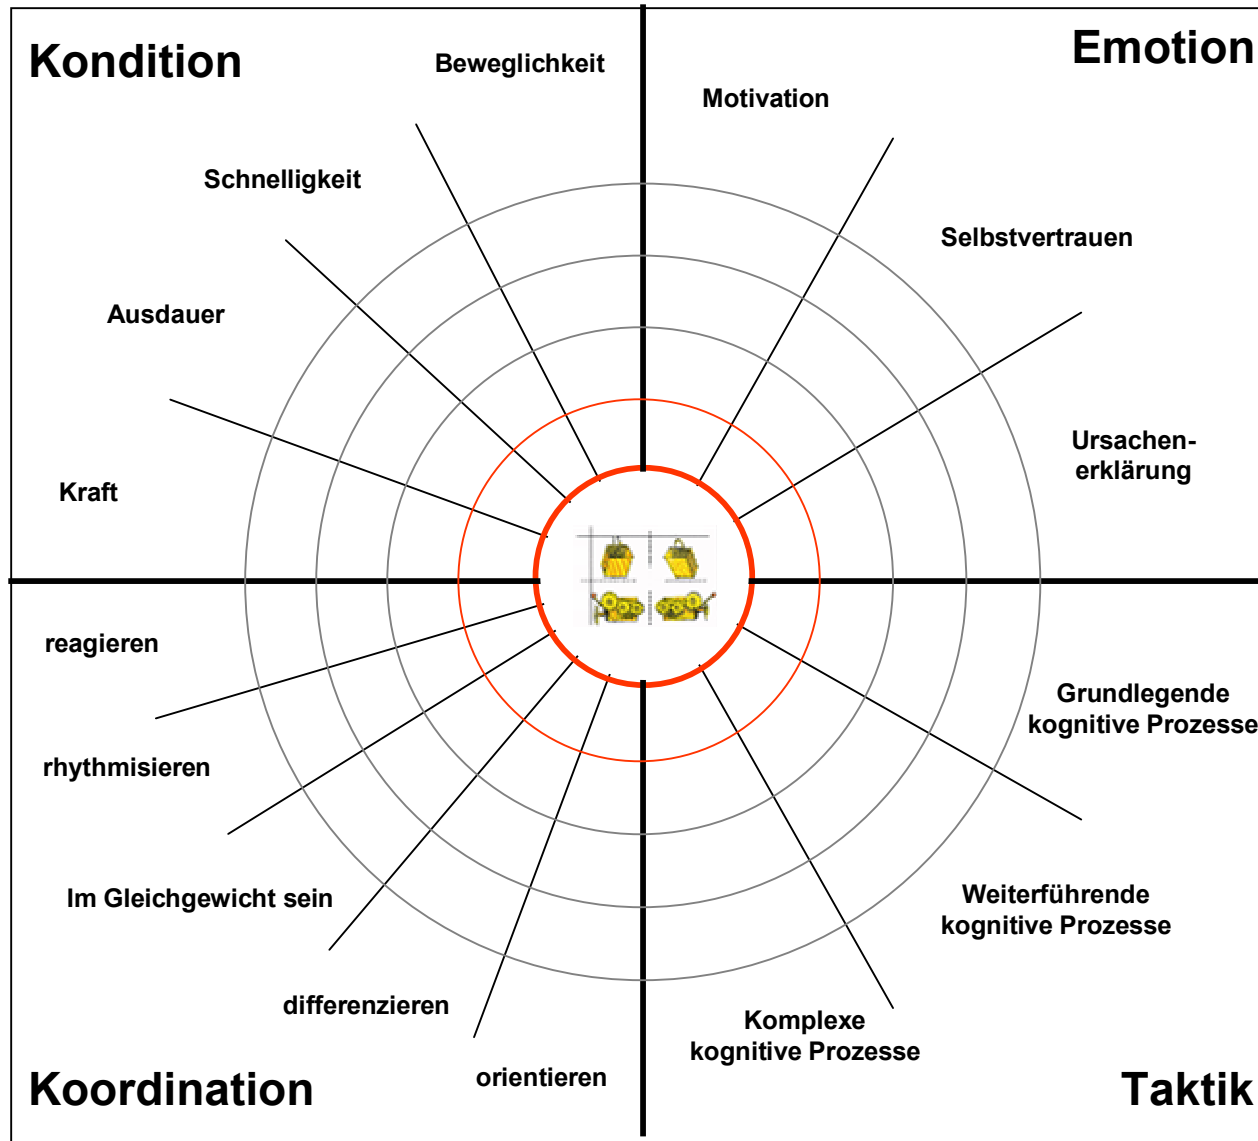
Kondition

Beweglichkeit

Schnelligkeit

Ausdauer

Kraft

Emotion

Motivation

Selbstvertrauen

Ursachenerklärung

reagieren

rhythmisieren

Im Gleichgewicht sein

differenzieren

orientieren

Koordination

Grundlegende kognitive Prozesse

Weiterführende kognitive Prozesse

Komplexe kognitive Prozesse

Taktik